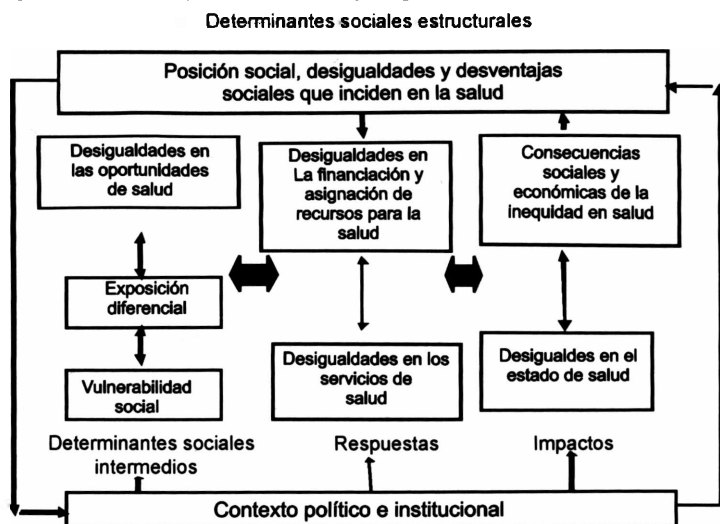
Determinantes sociales estructurales

Posición social, desigualdades y desventajas sociales que inciden en la salud

Desigualdades en las oportunidades de salud

Desigualdades en La financiación y asignación de recursos para la salud

Consecuencias sociales y económicas de la inequidad en salud

Exposición diferencial

Vulnerabilidad social

Desigualdades en los servicios de salud

Desigualdes en el estado de salud

Determinantes sociales intermedios

Respuestas

Impactos

Contexto político e institucional